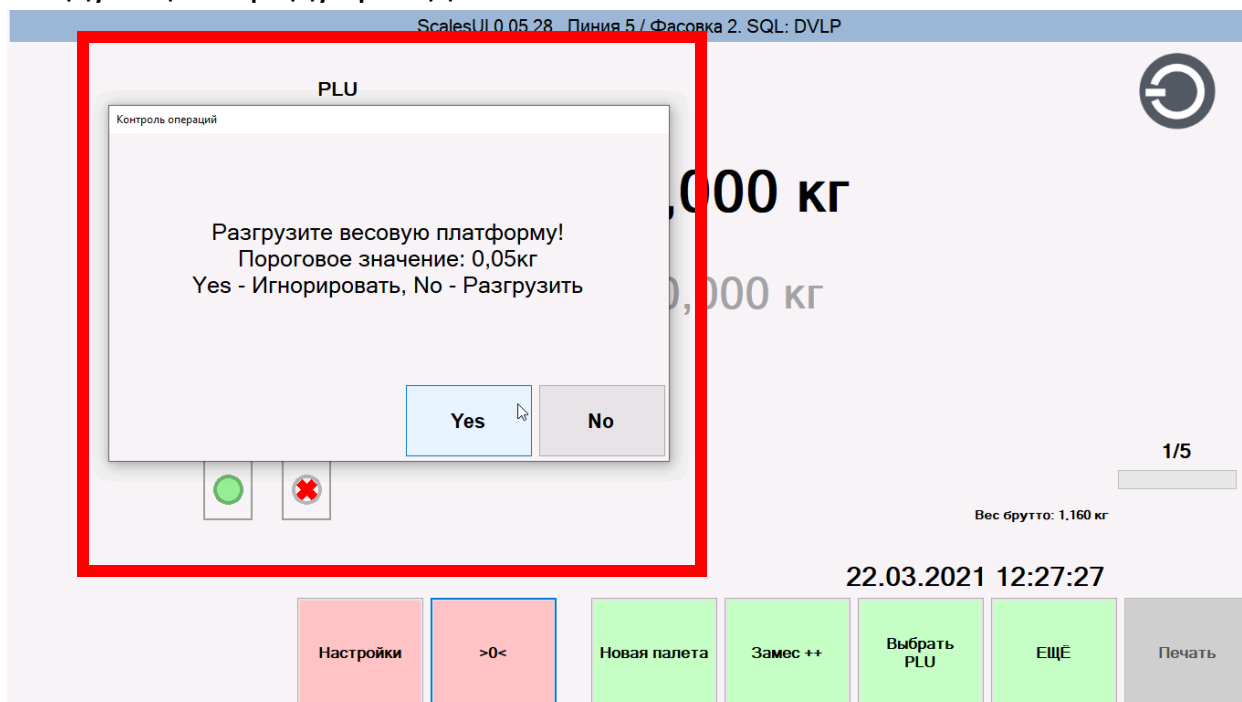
ScalesUI 0.05.28. Линия 5 / Фасовка 2. SQL: DVLP

PLU

Контроль операций

Разгрузите весовую платформу!
Пороговое значение: 0,05кг
Yes - Игнорировать, No - Разгрузить

Yes

No

,000 кг

0,000 кг

1/5

Вес брутто: 1,160 кг

22.03.2021 12:27:27

Настройки

>0<

Новая палета

Замес ++

Выбрать PLU

ЕЩЁ

Печать